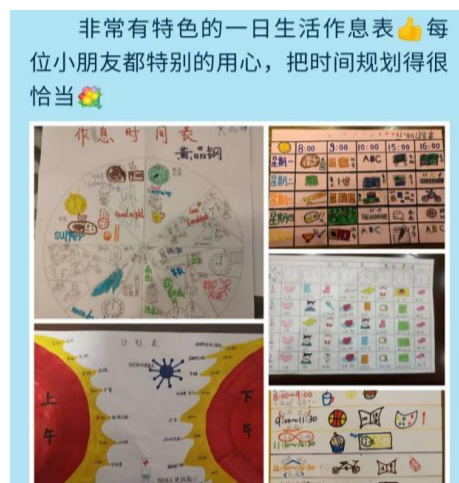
非常有特色的一日生活作息表👍每位小朋友都特别的用心，把时间规划得很恰当💐

作息时间表
黄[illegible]

supper

8:00 | 9:00 | 10:00 | 15:00 | 16:00

星期一
星期二
星期三
星期四
星期五

ABC

计划表

上午

下午

8:00~9:00
9:00~11:30
10:00~11:30
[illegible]